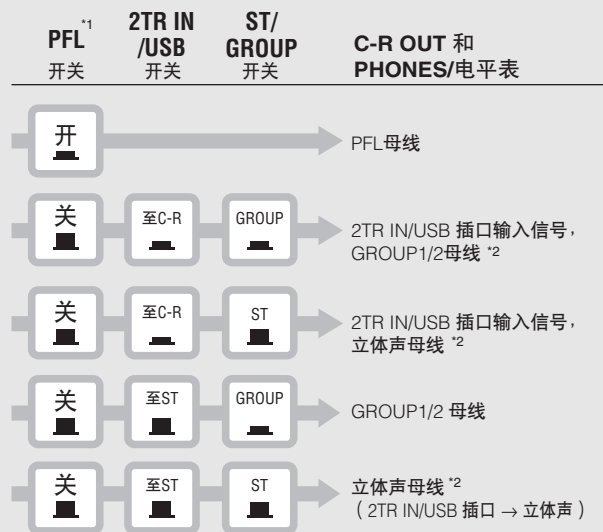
| PFL$^{*1}$ 开关 | 2TR IN /USB 开关 | ST/ GROUP 开关 | C-R OUT 和 PHONES/电平表 |
|---|---|---|---|
| 开 | | | PFL母线 |
| 关 | 至C-R | GROUP | 2TR IN/USB 插口输入信号，GROUP1/2母线 $^{*2}$ |
| 关 | 至C-R | ST | 2TR IN/USB 插口输入信号，立体声母线 $^{*2}$ |
| 关 | 至ST | GROUP | GROUP1/2 母线 |
| 关 | 至ST | ST | 立体声母线 $^{*2}$ （2TR IN/USB 插口 → 立体声） |